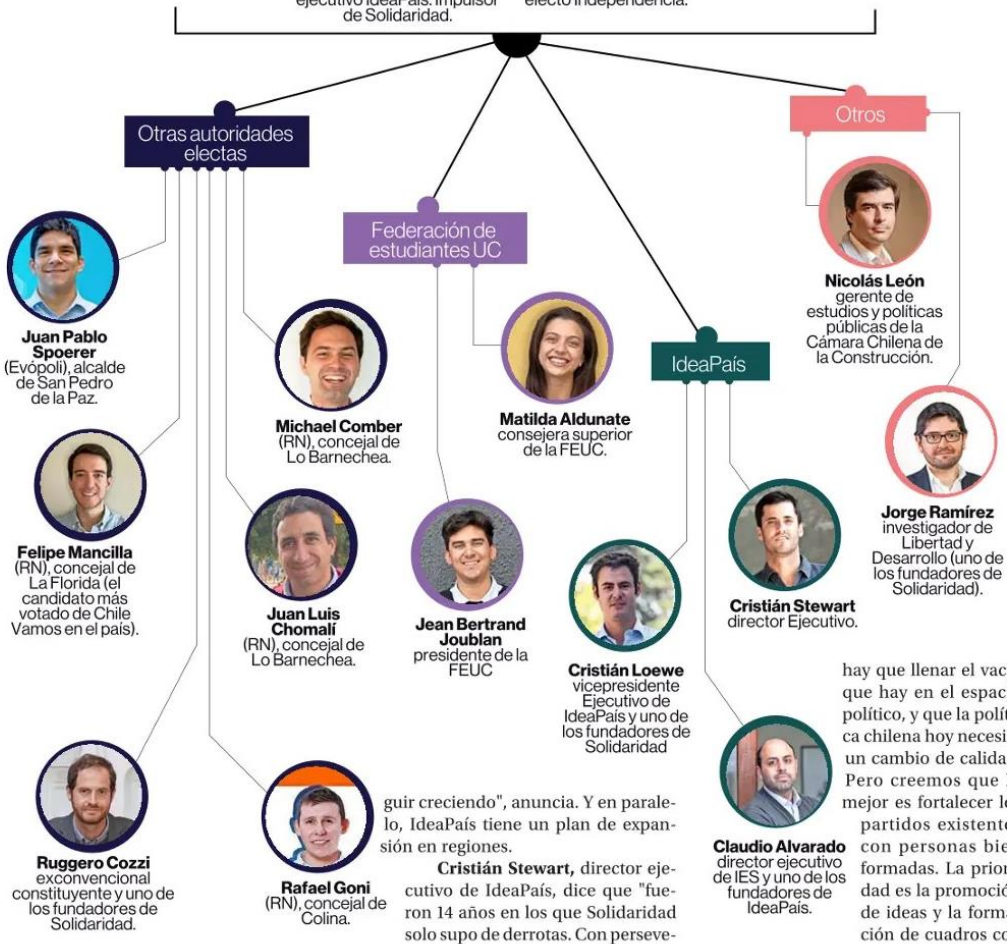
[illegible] de Solidaridad. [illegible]

Otras autoridades electas

Federación de estudiantes UC

IdeaPaís

Otros

Juan Pablo Spoerer (Evópoli), alcalde de San Pedro de la Paz.

Michael Comber (RN), concejal de Lo Barnechea.

Matilda Aldunate consejera superior de la FEUC.

Nicolás León gerente de estudios y políticas públicas de la Cámara Chilena de la Construcción.

Felipe Mancilla (RN), concejal de La Florida (el candidato más votado de Chile Vamos en el país).

Juan Luis Chomalí (RN), concejal de Lo Barnechea.

Jean Bertrand Joublan presidente de la FEUC

Cristián Stewart director Ejecutivo.

Jorge Ramírez investigador de Libertad y Desarrollo (uno de los fundadores de Solidaridad).

Cristián Loewe vicepresidente Ejecutivo de IdeaPaís y uno de los fundadores de Solidaridad

Ruggero Cozzi exconvencional constituyente y uno de los fundadores de Solidaridad.

Rafael Goni (RN), concejal de Colina.

Claudio Alvarado director ejecutivo de IES y uno de los fundadores de IdeaPaís.

guir creciendo", anuncia. Y en paralelo, IdeaPaís tiene un plan de expansión en regiones.

Cristián Stewart, director ejecutivo de IdeaPaís, dice que "fueron 14 años en los que Solidaridad solo supo de derrotas. Con perseve-

hay que llenar el vac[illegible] que hay en el espac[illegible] político, y que la polít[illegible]ca chilena hoy necesi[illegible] un cambio de calida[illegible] Pero creemos que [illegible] mejor es fortalecer lo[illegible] partidos existente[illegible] con personas bie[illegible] formadas. La prior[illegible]dad es la promoció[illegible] de ideas y la forma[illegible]ción de cuadros co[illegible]